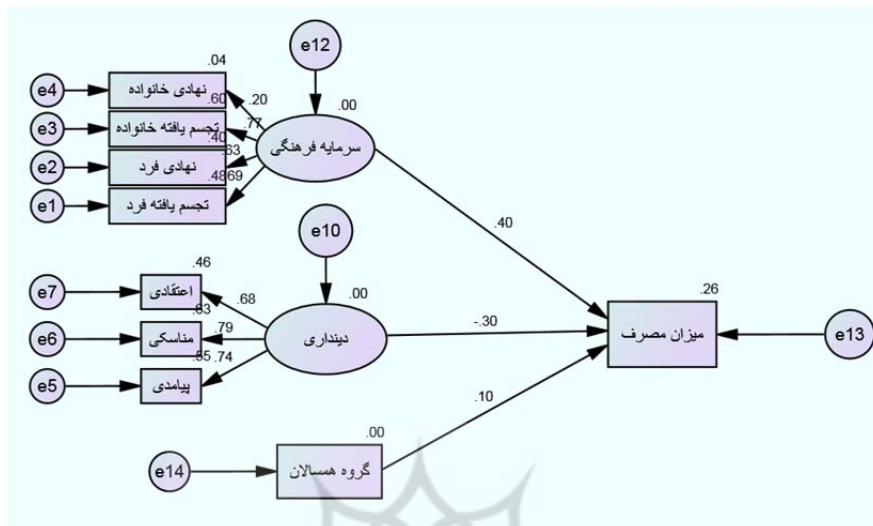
e12

.04

e4 نهادی خانواده .60 .20

.00

e3 تجسم یافته خانواده .40 .77

سرمایه فرهنگی

e2 نهادی فرد .63

.48 .69

e1 تجسم یافته فرد

.40

e10

.46

e7 اعتقادی .68 .00

.26

e6 مناسکی .63 .79 دینداری -.30 میزان مصرف e13

.55 .74

e5 پیامدی

.10

.00

e14 گروه همسالان